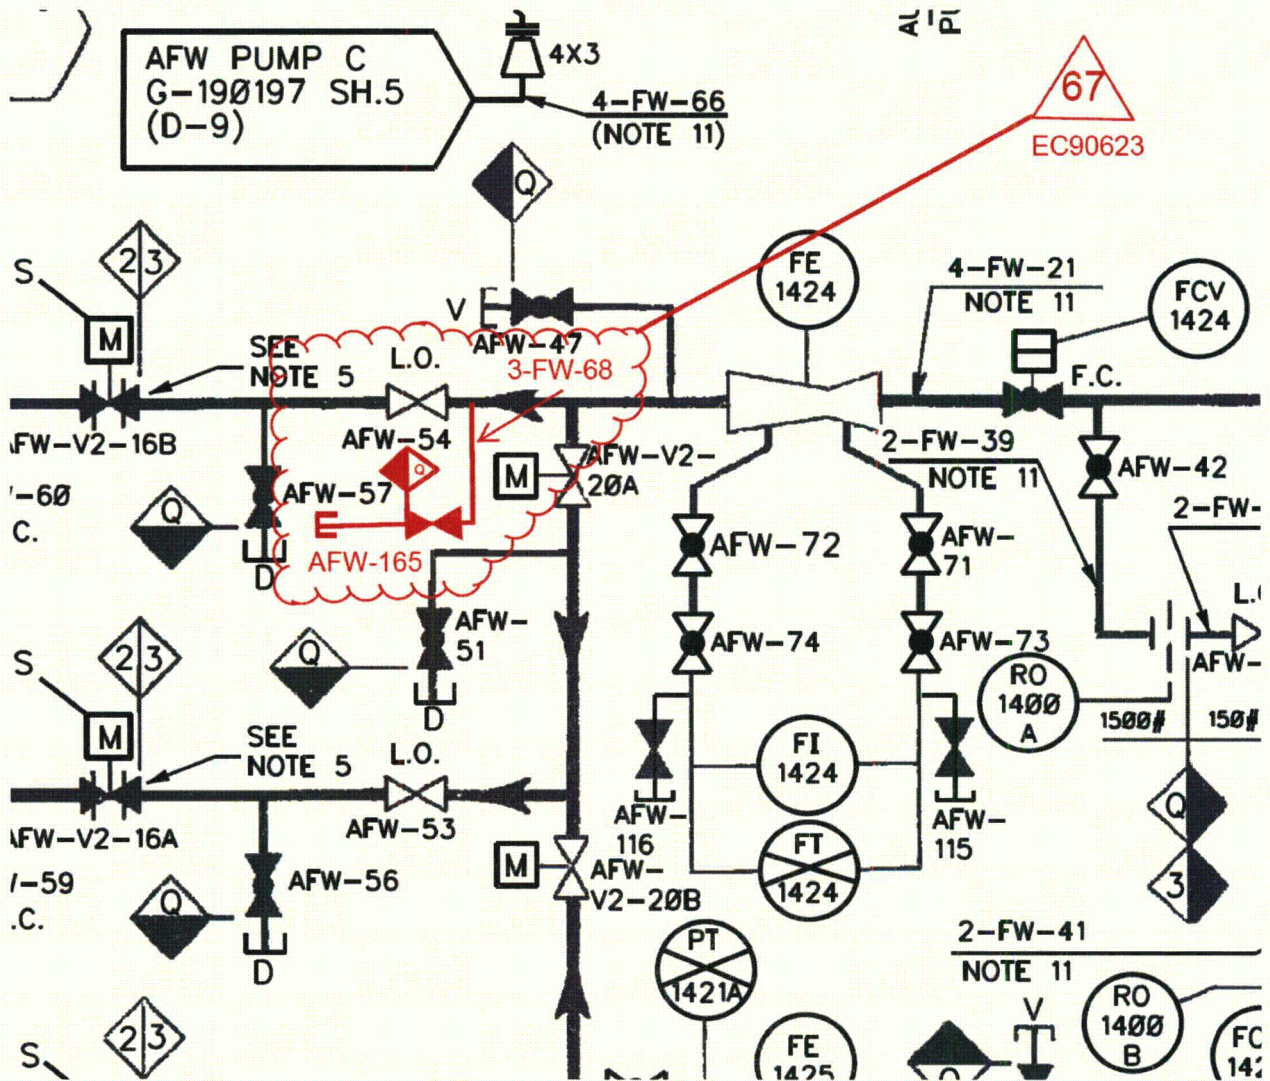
AFW PUMP C
G-190197 SH.5
(D-9)

4X3
4-FW-66
(NOTE 11)

67
EC90623

AL
PI

Q
V
AFW-47
3-FW-68

FE
1424

4-FW-21
NOTE 11

FCV
1424

F.C.

S
2 3
M
SEE
NOTE 5
L.O.
AFW-V2-16B
AFW-54
AFW-V2-20A
2-FW-39
NOTE 11
AFW-42
-60
C.
Q
AFW-57
M
Q
AFW-165
D
AFW-72
AFW-71
2-FW-
L.
Q
AFW-51
D
AFW-74
AFW-73
RO
1400
A
AFW-
1500#
150#

S
2 3
M
SEE
NOTE 5
L.O.
AFW-V2-16A
AFW-53
FI
1424
AFW-116
AFW-115
FT
1424
Q
-59
.C.
Q
AFW-56
M
AFW-V2-20B
Q
3
D
PT
1421A
2-FW-41
NOTE 11
RO
1400
B
V
FE
1425
S
2 3
FC
142